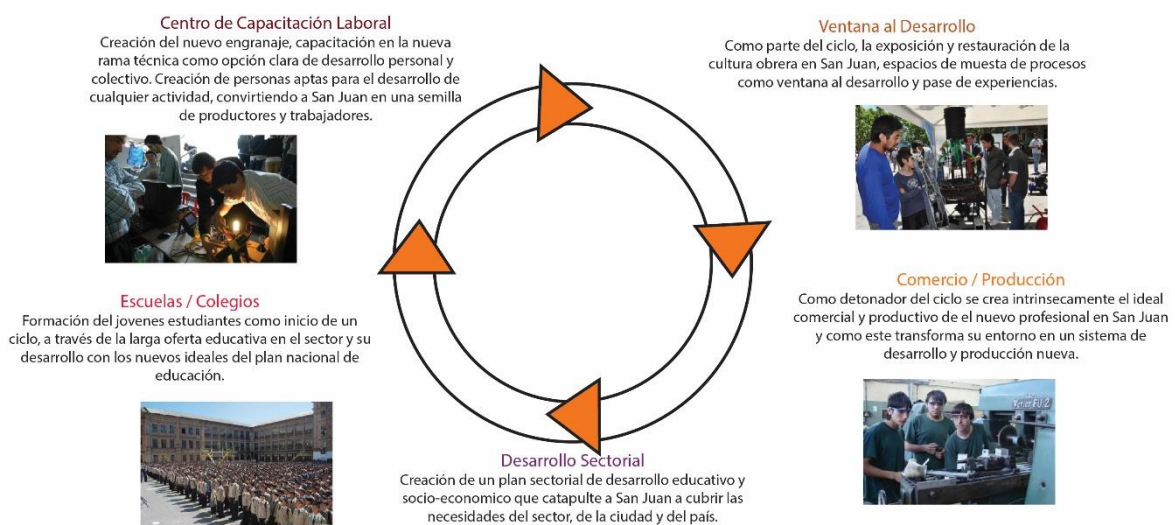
Centro de Capacitación Laboral
Creación del nuevo engranaje, capacitación en la nueva rama técnica como opción clara de desarrollo personal y colectivo. Creación de personas aptas para el desarrollo de cualquier actividad, convirtiendo a San Juan en una semilla de productores y trabajadores.

Ventana al Desarrollo
Como parte del ciclo, la exposición y restauración de la cultura obrera en San Juan, espacios de muesta de procesos como ventana al desarrollo y pase de experiencias.

Escuelas / Colegios
Formación del jovenes estudiantes como inicio de un ciclo, a través de la larga oferta educativa en el sector y su desarrollo con los nuevos ideales del plan nacional de educación.

Comercio / Producción
Como detonador del ciclo se crea intrinsecamente el ideal comercial y productivo de el nuevo profesional en San Juan y como este transforma su entorno en un sistema de desarrollo y producción nueva.

Desarrollo Sectorial
Creación de un plan sectorial de desarrollo educativo y socio-economico que catapulte a San Juan a cubrir las necesidades del sector, de la ciudad y del país.